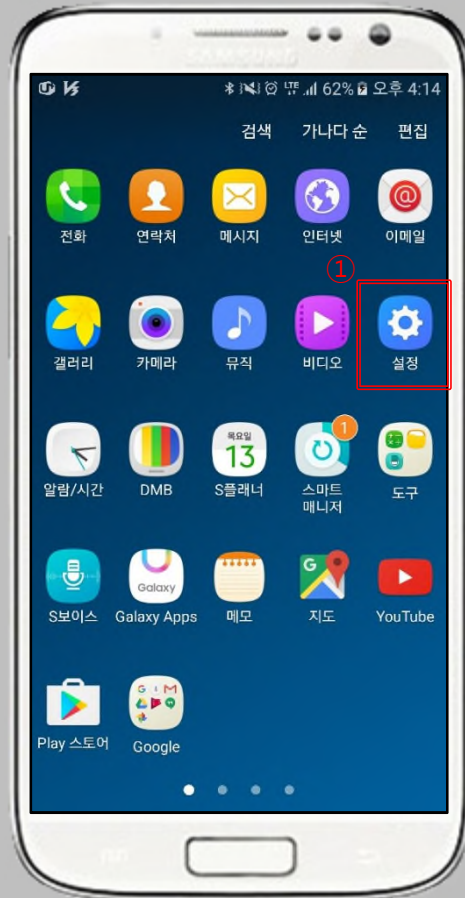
SAMSUNG

LTE 62% 오후 4:14

검색 가나다 순 편집

전화
연락처
메시지
인터넷
이메일

①

갤러리
카메라
뮤직
비디오
설정

목요일 13

알림/시간
DMB
S플래너
1
스마트 매니저
도구

Galaxy

S보이스
Galaxy Apps
메모
지도
YouTube

Play 스토어
Google